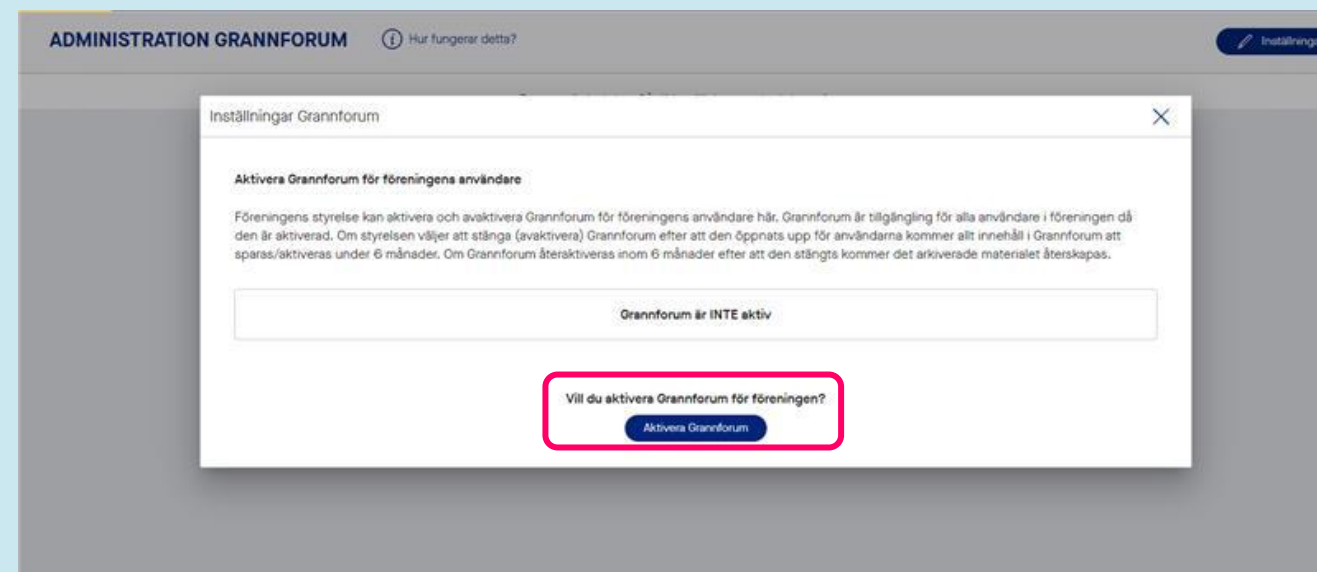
ADMINISTRATION GRANNFORUM

Hur fungerar detta?

Inställninga

Inställningar Grannforum

Aktivera Grannforum för föreningens användare

Föreningens styrelse kan aktivera och avaktivera Grannforum för föreningens användare här. Grannforum är tillgängling för alla användare i föreningen då den är aktiverad. Om styrelsen väljer att stänga (avaktivera) Grannforum efter att den öppnats upp för användarna kommer allt innehåll i Grannforum att sparas/aktiveras under 6 månader. Om Grannforum återaktiveras inom 6 månader efter att den stängts kommer det arkiverade materialet återskapas.

Grannforum är INTE aktiv

Vill du aktivera Grannforum för föreningen?

Aktivera Grannforum